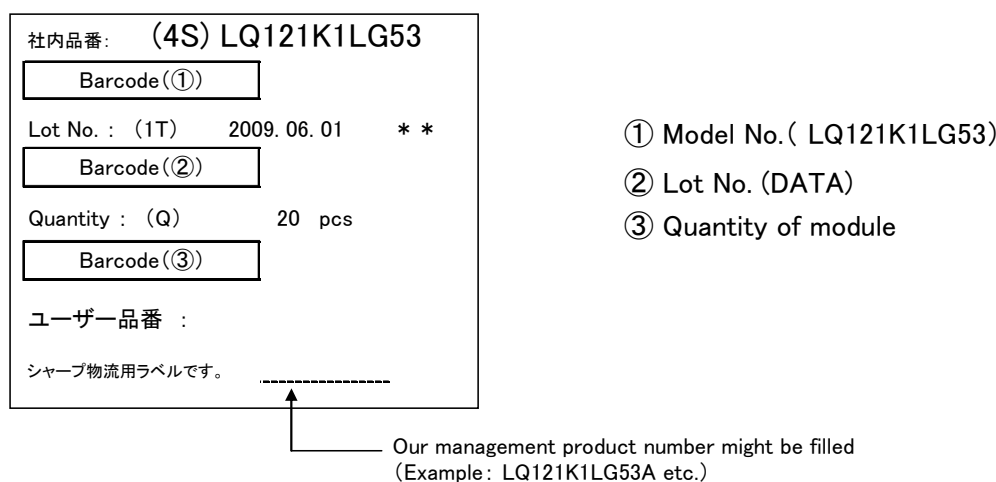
社内品番: (4S) LQ121K1LG53

Barcode(①)

Lot No. : (1T) 2009. 06. 01 ＊＊

Barcode(②)

Quantity : (Q) 20 pcs

Barcode(③)

ユーザー品番 :

シャープ物流用ラベルです。

① Model No.( LQ121K1LG53)

② Lot No. (DATA)

③ Quantity of module

Our management product number might be filled (Example: LQ121K1LG53A etc.)